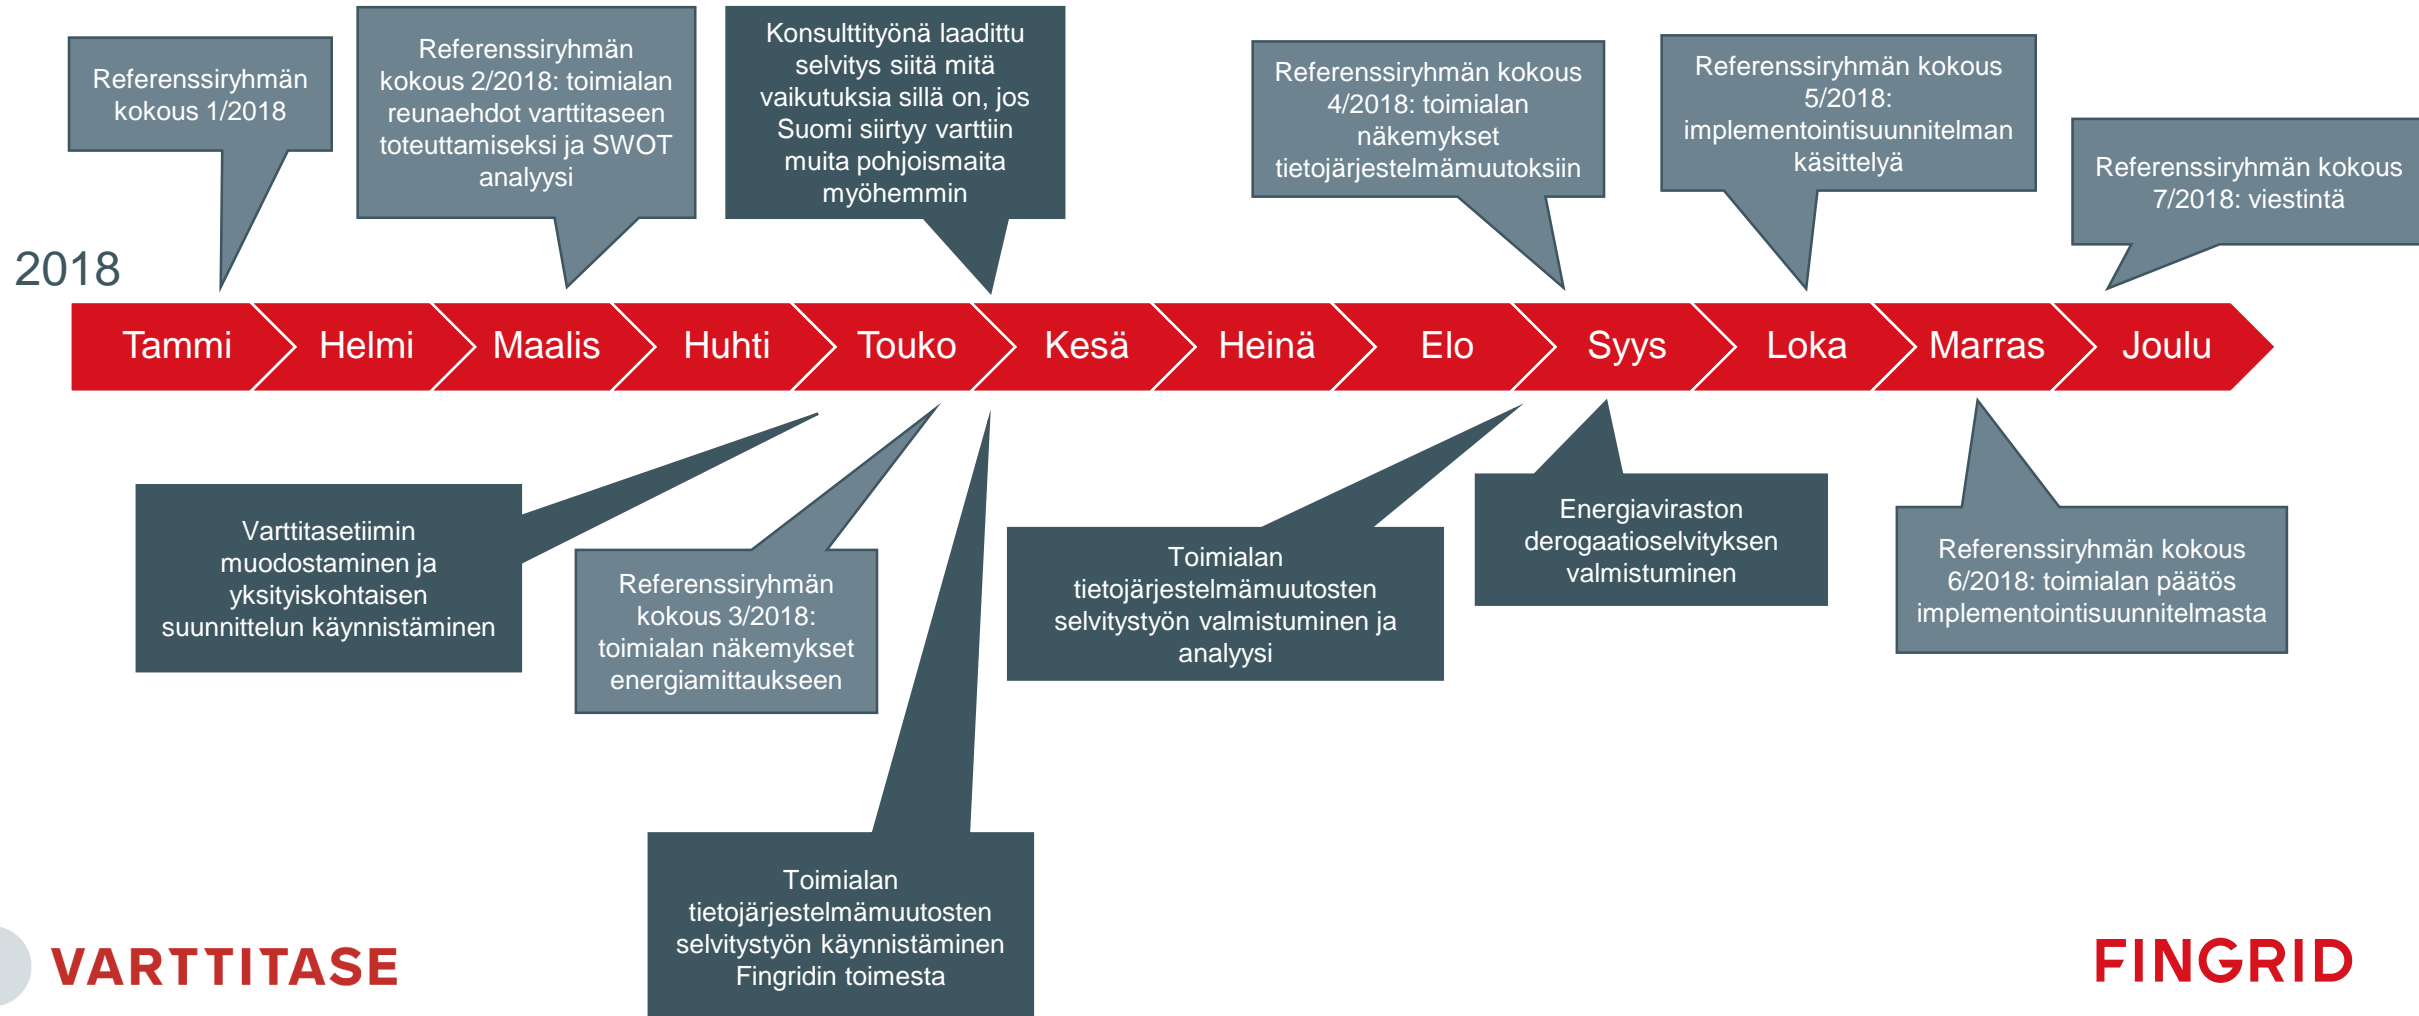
Referenssiryhmän kokous 1/2018

Referenssiryhmän kokous 2/2018: toimialan reunaehdot varttitaseen toteuttamiseksi ja SWOT analyysi

Konsulttityönä laadittu selvitys siitä mitä vaikutuksia sillä on, jos Suomi siirtyy varttiin muita pohjoismaita myöhemmin

Referenssiryhmän kokous 4/2018: toimialan näkemykset tietojärjestelmämuutoksiin

Referenssiryhmän kokous 5/2018: implementointisuunnitelman käsittelyä

Referenssiryhmän kokous 7/2018: viestintä

2018

Tammi
Helmi
Maalis
Huhti
Touko
Kesä
Heinä
Elo
Syys
Loka
Marras
Joulu

Varttitasetiimin muodostaminen ja yksityiskohtaisen suunnittelun käynnistäminen

Referenssiryhmän kokous 3/2018: toimialan näkemykset energiamittaukseen

Toimialan tietojärjestelmämuutosten selvitystyön valmistuminen ja analyysi

Energiaviraston derogaatioselvityksen valmistuminen

Referenssiryhmän kokous 6/2018: toimialan päätös implementointisuunnitelmasta

Toimialan tietojärjestelmämuutosten selvitystyön käynnistäminen Fingridin toimesta

VARTTITASE

FINGRID